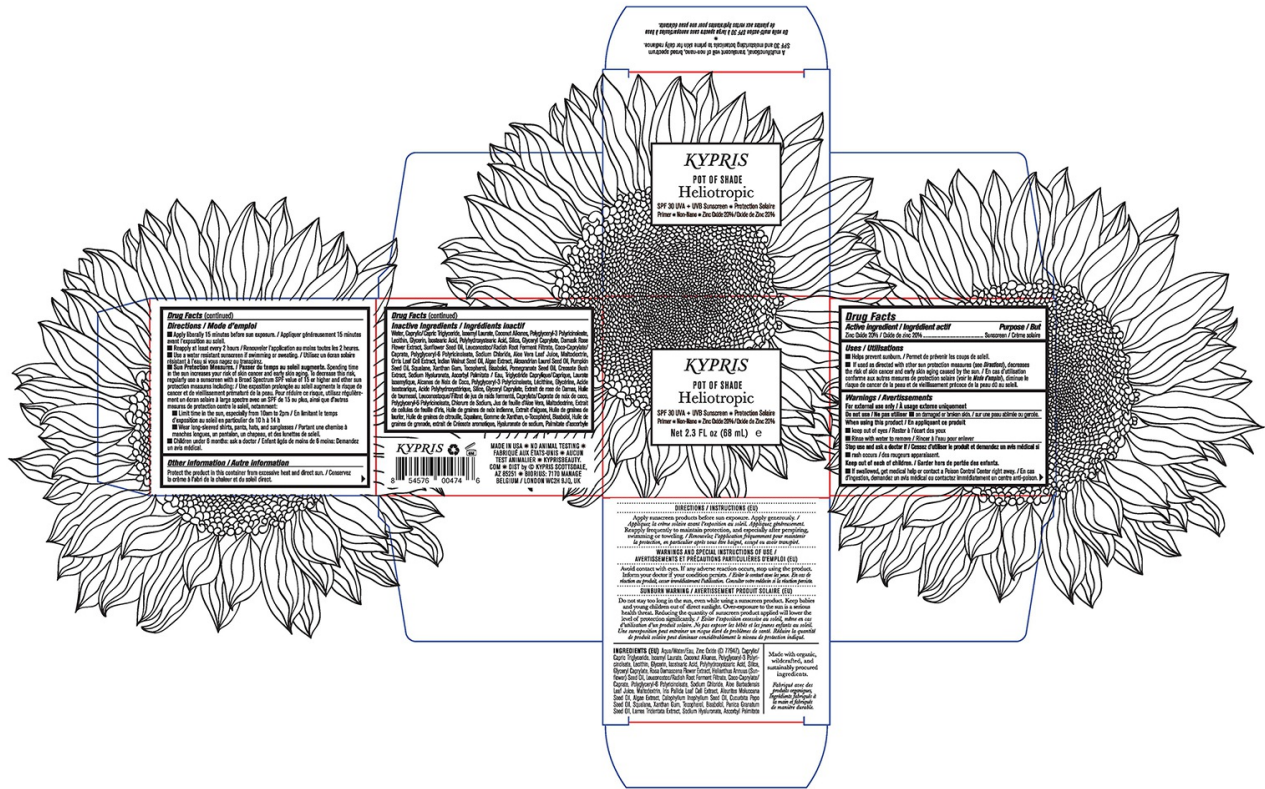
A multifunctional, translucent veil of non-nano, broad spectrum SPF 30 multi-mineral shielding botanicals to prime skin for daily radiance.
Un voile multi-minéral SPF 30 large spectre sans nanoparticules à base de plantes aux vertus hydratantes pour une peau éclatante.

KYPRIS
POT OF SHADE
Heliotropic
SPF 30 UVA + UVB Sunscreen ◆ Protection Solaire
Primer ◆ Non-Nano ◆ Zinc Oxide 20% / Oxide de Zinc 20%

Drug Facts (continued)
Directions / Mode d'emploi
■ Apply liberally 15 minutes before sun exposure. / Appliquer généreusement 15 minutes avant l'exposition au soleil.
■ Reapply at least every 2 hours / Renouveler l'application au moins toutes les 2 heures.
■ Use a water resistant sunscreen if swimming or sweating. / Utilisez un écran solaire résistant à l'eau si vous nagez ou transpirez.
■ Sun Protection Measures. / Passer du temps au soleil augmente. Spending time in the sun increases your risk of skin cancer and early skin aging. To decrease this risk, regularly use a sunscreen with a Broad Spectrum SPF value of 15 or higher and other sun protection measures including: / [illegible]
■ Limit time in the sun, especially from 10am to 2pm / En limitant le temps d'exposition au soleil en particulier de 10 h à 14 h
■ Wear long-sleeved shirts, pants, hats, and sunglasses / Portant une chemise à manches longues, un pantalon, un chapeau, et des lunettes de soleil.
■ Children under 6 months: ask a doctor / Enfant âgés de moins de 6 mois: Demandez un avis médical.

Other Information / Autre information
Protect the product in this container from excessive heat and direct sun. / Conservez la crème à l'abri de la chaleur et du soleil direct.

Drug Facts (continued)
Inactive Ingredients / Ingrédients inactif
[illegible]

KYPRIS
8 54576 00474 6

MADE IN USA ◆ NO ANIMAL TESTING ◆ FABRIQUÉ AUX ÉTATS-UNIS ◆ AUCUN TEST ANIMALIER ◆ KYPRISBEAUTY.COM ◆ DIST by © KYPRIS SCOTTSDALE, AZ 85251 ◆ BIORIUS: 7170 MANAGE BELGIUM / LONDON WC2H 9JQ, UK

KYPRIS
POT OF SHADE
Heliotropic
SPF 30 UVA + UVB Sunscreen ◆ Protection Solaire
Primer ◆ Non-Nano ◆ Zinc Oxide 20% / Oxide de Zinc 20%
Net 2.3 FL oz (68 mL) e

Drug Facts
Active ingredient / Ingrédient actif | Purpose / But
Zinc Oxide 20% / Oxide de zinc 20% ........ Sunscreen / Crème solaire
Uses / Utilisations
■ Helps prevent sunburn. / Permet de prévenir les coups de soleil.
■ If used as directed with other sun protection measures (see Directions), decreases the risk of skin cancer and early skin aging caused by the sun. / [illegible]
Warnings / Avertissements
For external use only / À usage externe uniquement
Do not use / Ne pas utiliser ■ on damaged or broken skin. / sur une peau abîmée ou gercée.
When using this product / En appliquant ce produit
■ keep out of eyes / Rester à l'écart des yeux
■ Rinse with water to remove / Rincer à l'eau pour enlever
Stop use and ask a doctor if / Cessez d'utiliser le produit et demandez un avis médical si
■ rash occurs / des rougeurs apparaissent.
Keep out of reach of children. / Garder hors de portée des enfants.
■ If swallowed, get medical help or contact a Poison Control Center right away. / En cas d'ingestion, demandez un avis médical ou contactez immédiatement un centre anti-poison.

DIRECTIONS / INSTRUCTIONS (EU)
Apply sunscreen products before sun exposure. Apply generously. / Appliquez la crème solaire avant l'exposition au soleil. Appliquez généreusement. Reapply frequently to maintain protection, and especially after perspiring, swimming or towelling. / Renouvelez l'application fréquemment pour maintenir la protection, en particulier après vous être baigné, essuyé ou avoir transpiré.
WARNINGS AND SPECIAL INSTRUCTIONS OF USE / AVERTISSEMENTS ET PRÉCAUTIONS PARTICULIÈRES D'EMPLOI (EU)
Avoid contact with eyes. If any adverse reaction occurs, stop using the product. Inform your doctor if your condition persists. / Éviter le contact avec les yeux. En cas de réaction au produit, cesser immédiatement l'utilisation. Consulter votre médecin si la réaction persiste.
SUNBURN WARNING / AVERTISSEMENT PRODUIT SOLAIRE (EU)
Do not stay too long in the sun, even while using a sunscreen product. Keep babies and young children out of direct sunlight. Over-exposure to the sun is a serious health threat. Reducing the quantity of sunscreen product applied will lower the level of protection significantly. / Éviter l'exposition excessive au soleil, même en cas d'utilisation d'un produit solaire. Ne pas exposer les bébés et les jeunes enfants au soleil. Une surexposition peut entraîner un risque réel de problèmes de santé. Réduire la quantité de produit solaire peut diminuer considérablement le niveau de protection indiqué.

INGREDIENTS (EU): Aqua/Water/Eau, Zinc Oxide (CI 77947), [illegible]

Made with organic, wildcrafted, and sustainably procured ingredients.
Fabriqué avec des produits organiques, ingrédients fabriqués à la main et fabriqués de manière durable.